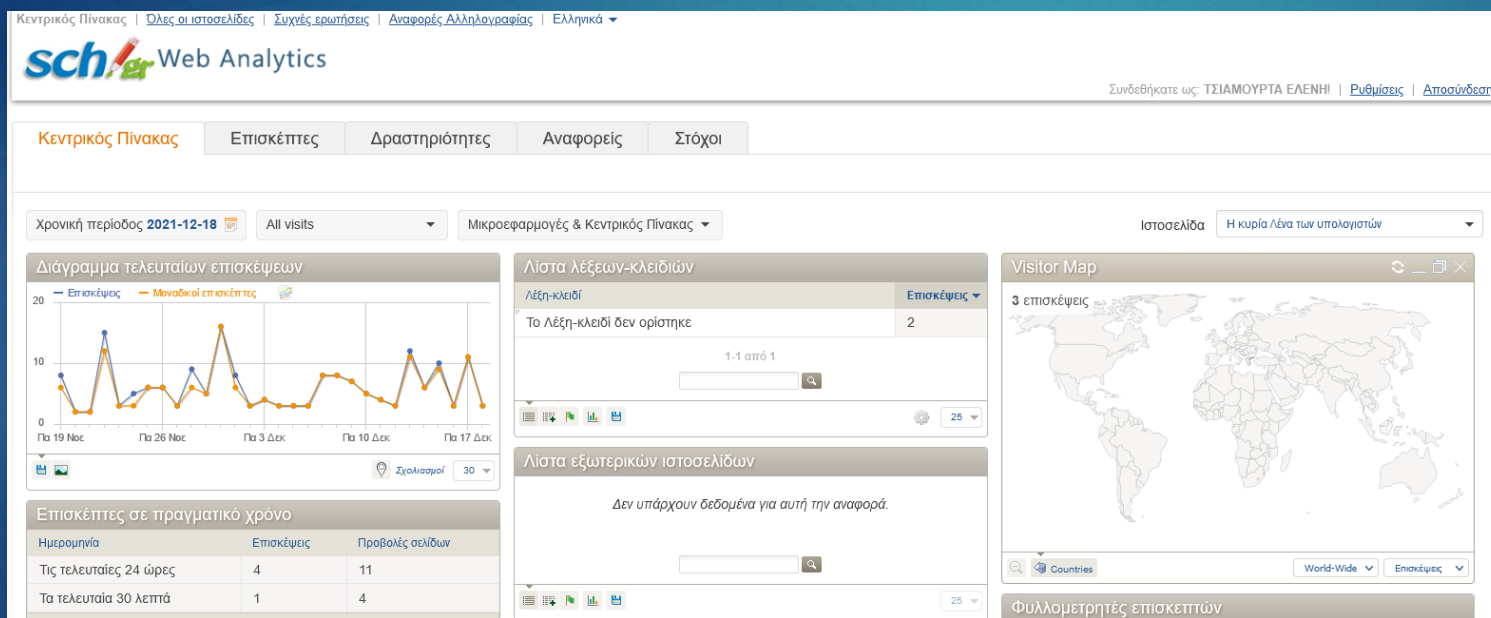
Κεντρικός Πίνακας | Όλες οι ιστοσελίδες | Συχνές ερωτήσεις | Αναφορές Αλληλογραφίας | Ελληνικά

sch.gr Web Analytics

Συνδεθήκατε ως: ΤΣΙΑΜΟΥΡΤΑ ΕΛΕΝΗ! | Ρυθμίσεις | Αποσύνδεση

Κεντρικός Πίνακας | Επισκέπτες | Δραστηριότητες | Αναφορές | Στόχοι

Χρονική περίοδος 2021-12-18 | All visits | Μικροεφαρμογές & Κεντρικός Πίνακας

Ιστοσελίδα Η κυρία Λένα των υπολογιστών

Διάγραμμα τελευταίων επισκέψεων

Επισκέψεις — Μοναδικοί επισκέπτες

20
10
0

Πα 19 Νοε | Πα 26 Νοε | Πα 3 Δεκ | Πα 10 Δεκ | Πα 17 Δεκ

Σχολιασμοί 30

Λίστα λέξεων-κλειδιών

| Λέξη-κλειδί | Επισκέψεις |
|---|---|
| Το Λέξη-κλειδί δεν ορίστηκε | 2 |

1-1 από 1

25

Visitor Map

3 επισκέψεις

Countries | World-Wide | Επισκέψεις

Λίστα εξωτερικών ιστοσελίδων

Δεν υπάρχουν δεδομένα για αυτή την αναφορά.

25

Επισκέπτες σε πραγματικό χρόνο

| Ημερομηνία | Επισκέψεις | Προβολές σελίδων |
|---|---|---|
| Τις τελευταίες 24 ώρες | 4 | 11 |
| Τα τελευταία 30 λεπτά | 1 | 4 |

Φυλλομετρητές επισκεπτών